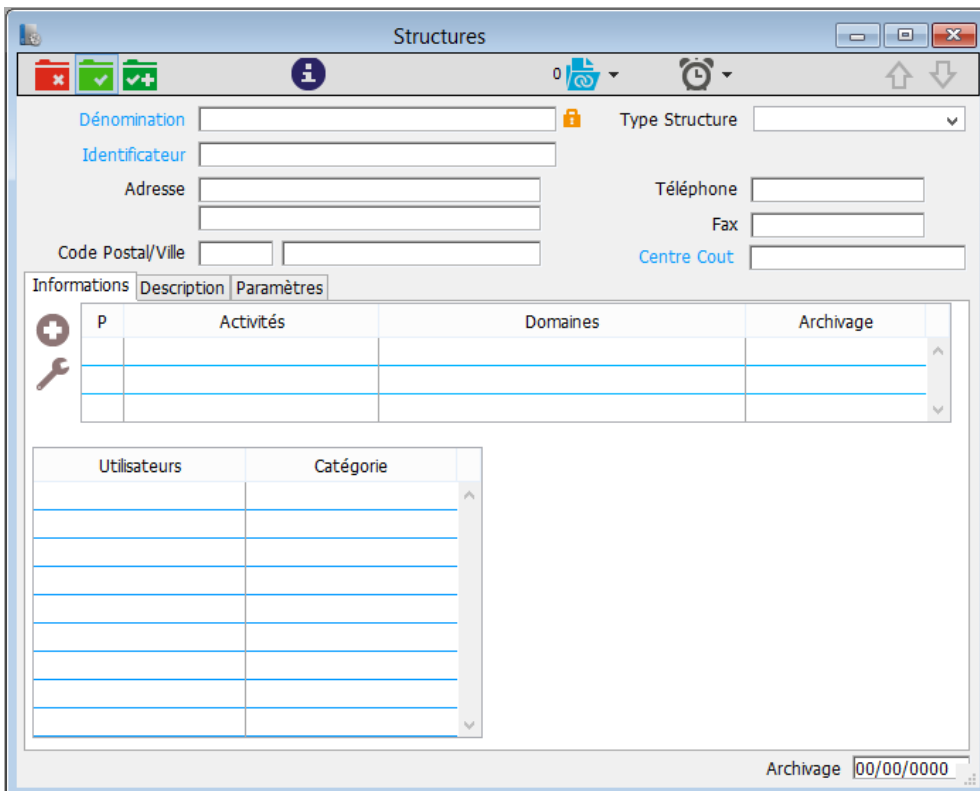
Structures

0

Dénomination

Type Structure

Identificateur

Adresse

Téléphone

Fax

Code Postal/Ville

Centre Cout

Informations | Description | Paramètres

| P | Activités | Domaines | Archivage |
|---|---|---|---|
| | | | |
| | | | |
| | | | |

| Utilisateurs | Catégorie |
|---|---|
| | |
| | |
| | |
| | |
| | |
| | |
| | |
| | |
| | |

Archivage 00/00/0000